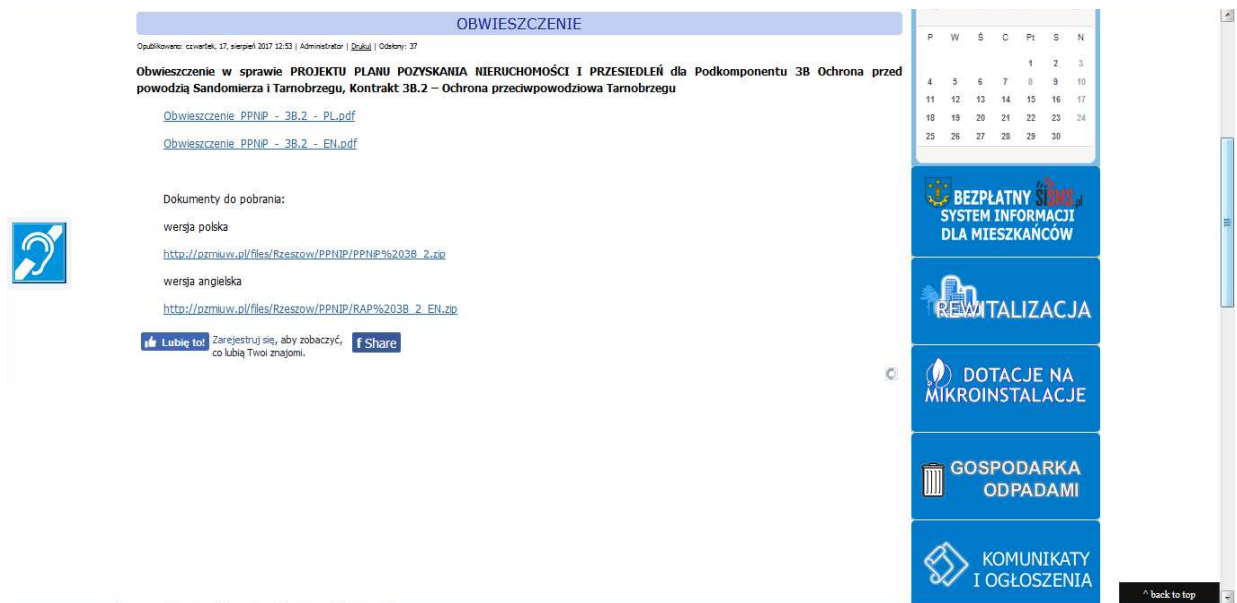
OBWIESZCZENIE

Opublikowano: czwartek, 17, sierpień 2017 12:53 | Administrator | Drukuj | Odsłony: 37

Obwieszczenie w sprawie PROJEKTU PLANU POZYSKANIA NIERUCHOMOŚCI I PRZESIEDLEŃ dla Podkomponentu 3B Ochrona przed powodzią Sandomierza i Tarnobrzegu, Kontrakt 3B.2 – Ochrona przeciwpowodziowa Tarnobrzegu

Obwieszczenie PPNiP - 3B.2 - PL.pdf

Obwieszczenie PPNiP - 3B.2 - EN.pdf

Dokumenty do pobrania:

wersja polska

http://pzmiuw.pl/files/Rzeszow/PPNIP/PPNiP%203B_2.zip

wersja angielska

http://pzmiuw.pl/files/Rzeszow/PPNIP/RAP%203B_2_EN.zip

Lubię to! Zarejestruj się, aby zobaczyć, co lubią Twoi znajomi. f Share

| P | W | Ś | C | Pt | S | N |
|---|---|---|---|---|---|---|
| | | | | 1 | 2 | 3 |
| 4 | 5 | 6 | 7 | 8 | 9 | 10 |
| 11 | 12 | 13 | 14 | 15 | 16 | 17 |
| 18 | 19 | 20 | 21 | 22 | 23 | 24 |
| 25 | 26 | 27 | 28 | 29 | 30 | |

BEZPŁATNY SISMS.pl SYSTEM INFORMACJI DLA MIESZKAŃCÓW

REWITALIZACJA

DOTACJE NA MIKROINSTALACJE

GOSPODARKA ODPADAMI

KOMUNIKATY I OGŁOSZENIA

^ back to top